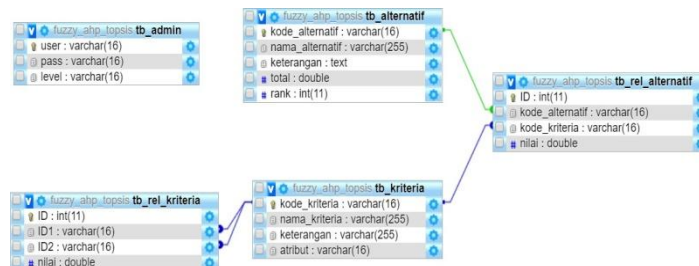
fuzzy_ahp_topsis tb_admin
user : varchar(16)
pass : varchar(16)
level : varchar(16)

fuzzy_ahp_topsis tb_alternatif
kode_alternatif : varchar(16)
nama_alternatif : varchar(255)
keterangan : text
total : double
rank : int(11)

fuzzy_ahp_topsis tb_rel_alternatif
ID : int(11)
kode_alternatif : varchar(16)
kode_kriteria : varchar(16)
nilai : double

fuzzy_ahp_topsis tb_rel_kriteria
ID : int(11)
ID1 : varchar(16)
ID2 : varchar(16)
nilai : double

fuzzy_ahp_topsis tb_kriteria
kode_kriteria : varchar(16)
nama_kriteria : varchar(255)
keterangan : varchar(255)
atribut : varchar(16)